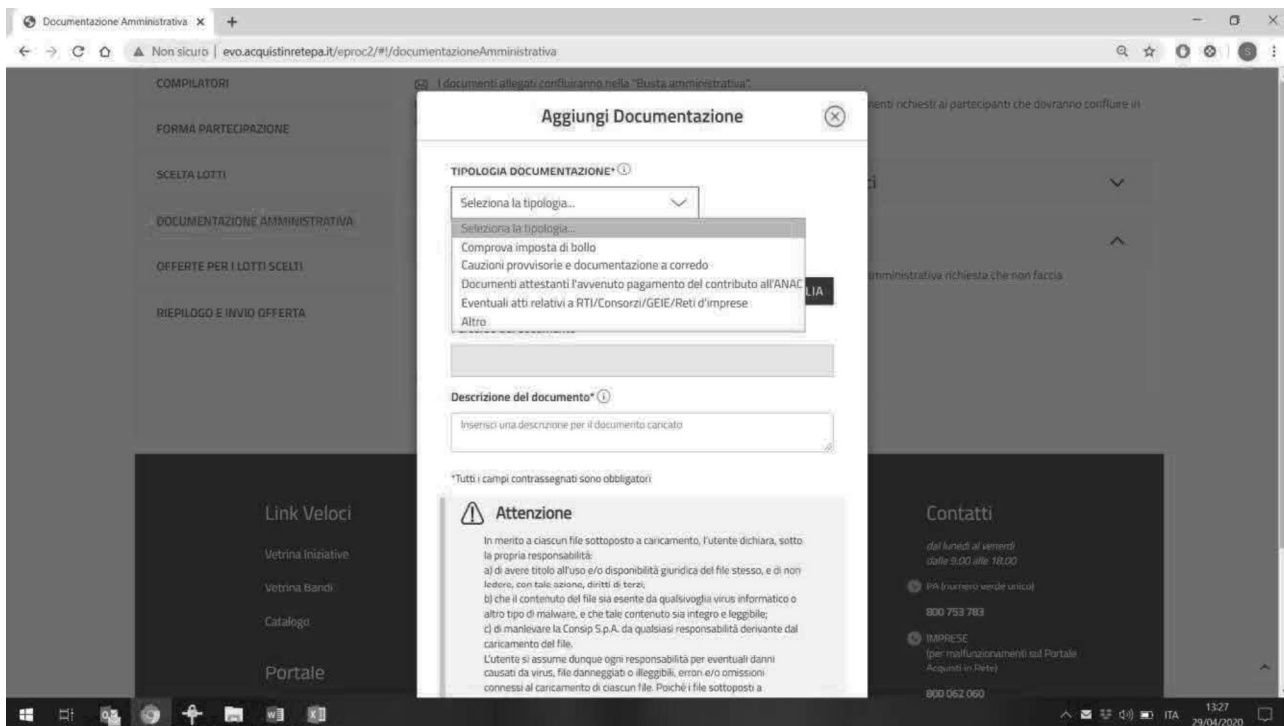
Documentazione Amministrativa ×
+

Non sicuro | evo.acquistinretepa.it/eproc2/#!/documentazioneAmministrativa

COMPILATORI
FORMA PARTECIPAZIONE
SCELTA LOTTI
DOCUMENTAZIONE AMMINISTRATIVA
OFFERTE PER I LOTTI SCELTI
RIEPILOGO E INVIO OFFERTA

I documenti allegati confluiranno nella "Busta amministrativa".
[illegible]menti richiesti ai partecipanti che dovranno confluire in

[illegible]ci

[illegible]mministrativa richiesta che non faccia

Aggiungi Documentazione

TIPOLOGIA DOCUMENTAZIONE*

Seleziona la tipologia...

Seleziona la tipologia...
Comprova imposta di bollo
Cauzioni provvisorie e documentazione a corredo
Documenti attestanti l'avvenuto pagamento del contributo all'ANAC
Eventuali atti relativi a RTI/Consorzi/GEIE/Reti d'imprese
Altro

LIA

Descrizione del documento*
Inserisci una descrizione per il documento caricato

*Tutti i campi contrassegnati sono obbligatori

Attenzione

In merito a ciascun file sottoposto a caricamento, l'utente dichiara, sotto la propria responsabilità:
a) di avere titolo all'uso e/o disponibilità giuridica del file stesso, e di non ledere, con tale azione, diritti di terzi;
b) che il contenuto del file sia esente da qualsivoglia virus informatico o altro tipo di malware, e che tale contenuto sia integro e leggibile;
c) di manlevare la Consip S.p.A. da qualsiasi responsabilità derivante dal caricamento del file.
L'utente si assume dunque ogni responsabilità per eventuali danni causati da virus, file danneggiati o illeggibili, errori e/o omissioni connessi al caricamento di ciascun file. Poiché i file sottoposti a

Link Veloci
Vetrina Iniziative
Vetrina Bandi
Catalogo
Portale

Contatti
dal lunedì al venerdì
dalle 9.00 alle 18.00
PA (numero verde unico)
800 753 783
IMPRESE
(per malfunzionamenti sul Portale Acquisti in Rete)
800 062 060

ITA 13:27 29/04/2020